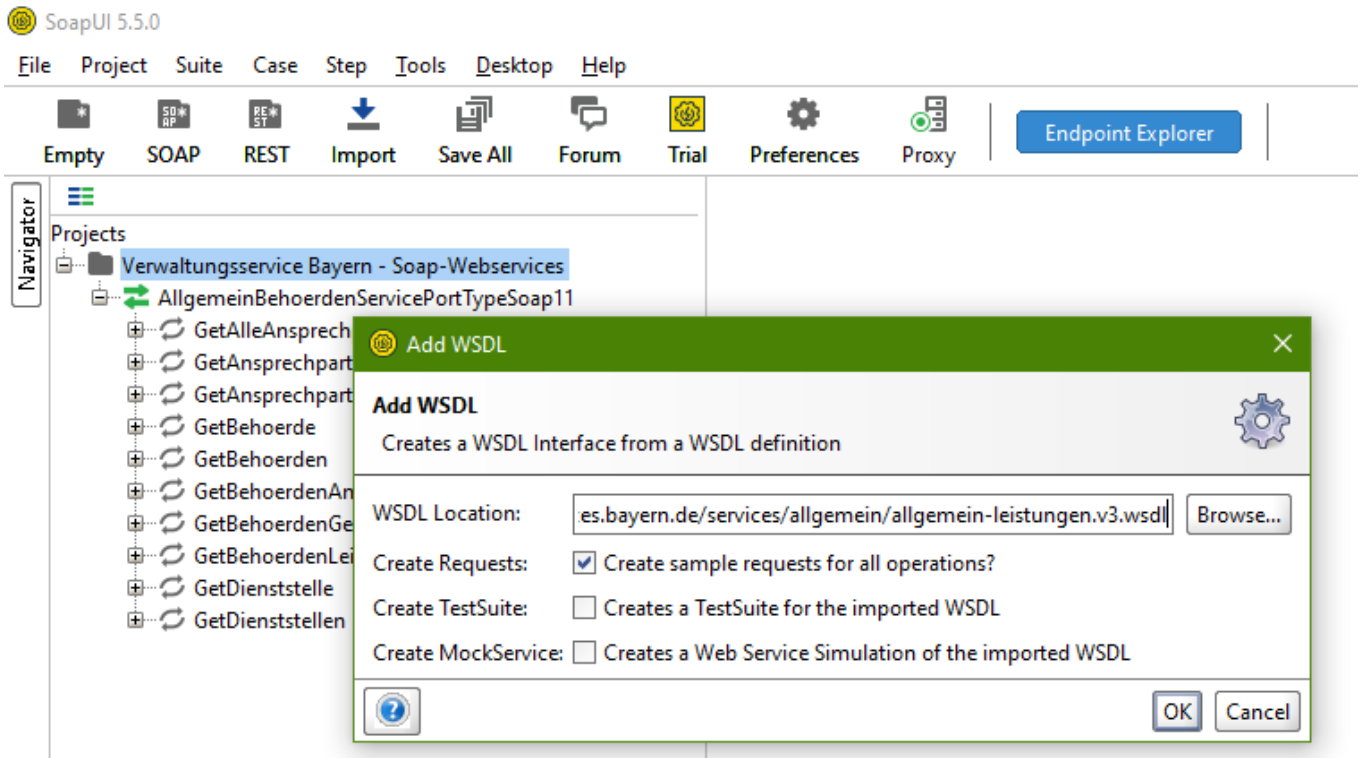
SoapUI 5.5.0

File Project Suite Case Step Tools Desktop Help

Empty SOAP REST Import Save All Forum Trial Preferences Proxy Endpoint Explorer

Navigator

Projects

Verwaltungsservice Bayern - Soap-Webservices

AllgemeinBehoerdenServicePortTypeSoap11

GetAlleAnsprech
GetAnsprechpart
GetAnsprechpart
GetBehoerde
GetBehoerden
GetBehoerdenAn
GetBehoerdenGe
GetBehoerdenLei
GetDienststelle
GetDienststellen

Add WSDL

Add WSDL

Creates a WSDL Interface from a WSDL definition

WSDL Location: es.bayern.de/services/allgemein/allgemein-leistungen.v3.wsdl Browse...

Create Requests: Create sample requests for all operations?

Create TestSuite: Creates a TestSuite for the imported WSDL

Create MockService: Creates a Web Service Simulation of the imported WSDL

OK Cancel